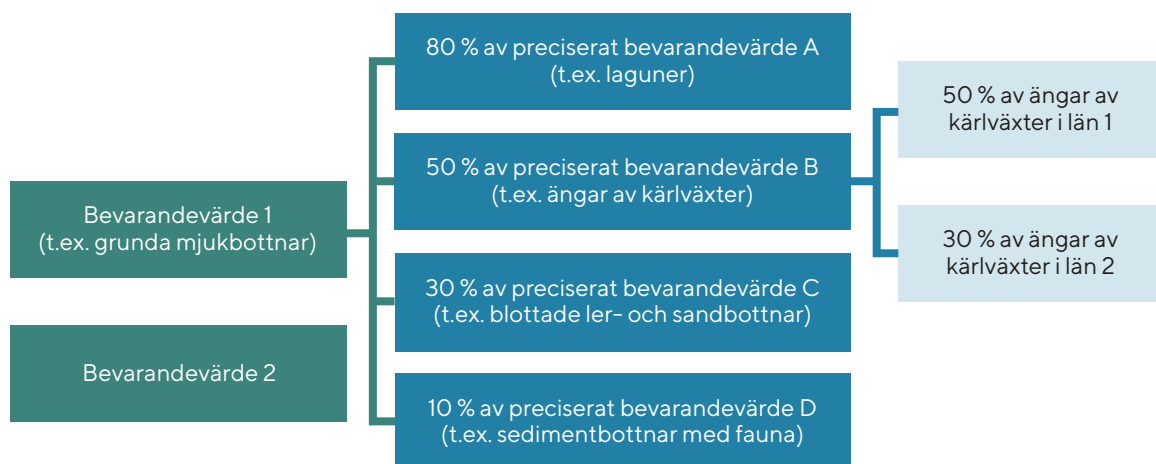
Bevarandevärde 1
(t.ex. grunda mjukbottnar)

Bevarandevärde 2

80 % av preciserat bevarandevärde A
(t.ex. laguner)

50 % av preciserat bevarandevärde B
(t.ex. ängar av kärlväxter)

30 % av preciserat bevarandevärde C
(t.ex. blottade ler- och sandbottnar)

10 % av preciserat bevarandevärde D
(t.ex. sedimentbottnar med fauna)

50 % av ängar av kärlväxter i län 1

30 % av ängar av kärlväxter i län 2